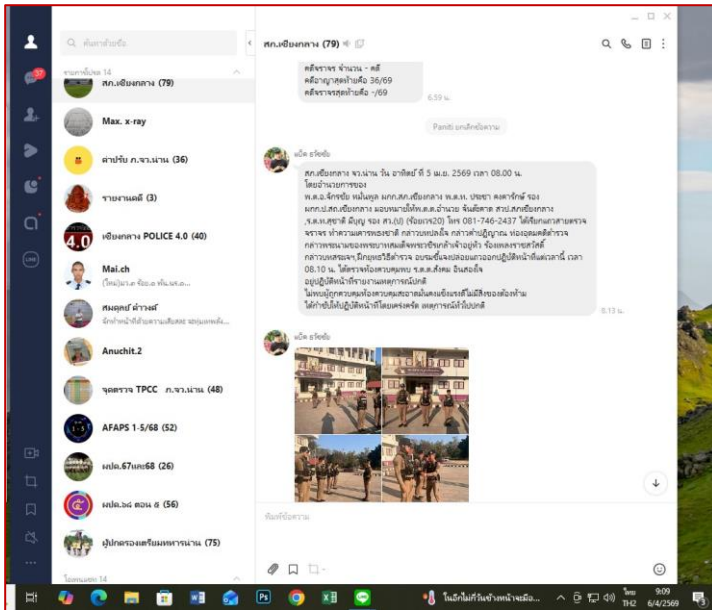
ค้นหาด้วยชื่อ

สภ.เชียงกลาง (79)
Max. x-ray
ค่าปรับ ภ.จว.น่าน (36)
รายงานคดี (3)
เชียงกลาง POLICE 4.0 (40)
Mai.ch
สมคุณย์ ด่าวงศ์
Anuchit.2
จุดตรวจ TPCC ภ.จว.น่าน (48)
AFAPS 1-5/68 (52)
ผปด.67และ68 (26)
ผปด.๖๘ ตอน ๕ (56)
ผู้ปกครองเตรียมทหารน่าน (75)

สภ.เชียงกลาง (79)

คดีจราจร จำนวน - คดี
คดีอาญาสุดท้ายคือ 36/69
คดีจราจรสุดท้ายคือ -/69
6.59 น.

Paniti ยกเลิกข้อความ

แบ๊ค ธรีชชัย
สภ.เชียงกลาง จว.น่าน วัน อาทิตย์ ที่ 5 เม.ย. 2569 เวลา 08.00 น.
โดยอำนวยการของ
พ.ต.อ.จักรชัย หมั่นคุล ผกก.สภ.เชียงกลาง พ.ต.ท. ปชยา คงศาวักษ์ รอง ผกก.ป.สภ.เชียงกลาง มอบหมายให้พ.ต.ต.อำนวย จันติสาด สวป.สภ.เชียงกลาง
จ.ส.ต.สุชาติ มีบุญ รอง สว.(ป) (ร้อยเวร20) โทร 081-746-2437 ได้เรียกแถวสายตรวจ
จราจร ทำความเคารพธงชาติ กล่าวแหล่งใจ กล่าวคำปฏิญาณ ท่องอุดมคติตำรวจ
กล่าวขอพรพระบารมีพระซิ่งกล้าเจ้าอยู่หัว ร้องเพลงราชสวัสดิ์
กล่าวเพลงจรรยาบรรณตำรวจ อบรมชี้แจงปล่อยแถวออกปฏิบัติหน้าที่แต่เวลานี้ เวลา
08.10 น. ได้ตรวจห้องควบคุมพบ ร.ต.ต.สั่งคม อินสอชั้ง
อยู่ปฏิบัติหน้าที่รายงานเหตุการณ์ปกติ
ไม่พบผู้ถูกควบคุมห้องควบคุมสะอาดมั่นคงแข็งแรงที่มีสิ่งของต้องห้าม
ได้กำชับให้ปฏิบัติหน้าที่โดยเคร่งครัด เหตุการณ์ทั่วไปปกติ
8.13 น.

แบ๊ค ธรีชชัย

พิมพ์ข้อความ

ในอีกไม่กี่วันข้างหน้าจะมีอ...
ไทย TH2
9:09
6/4/2569